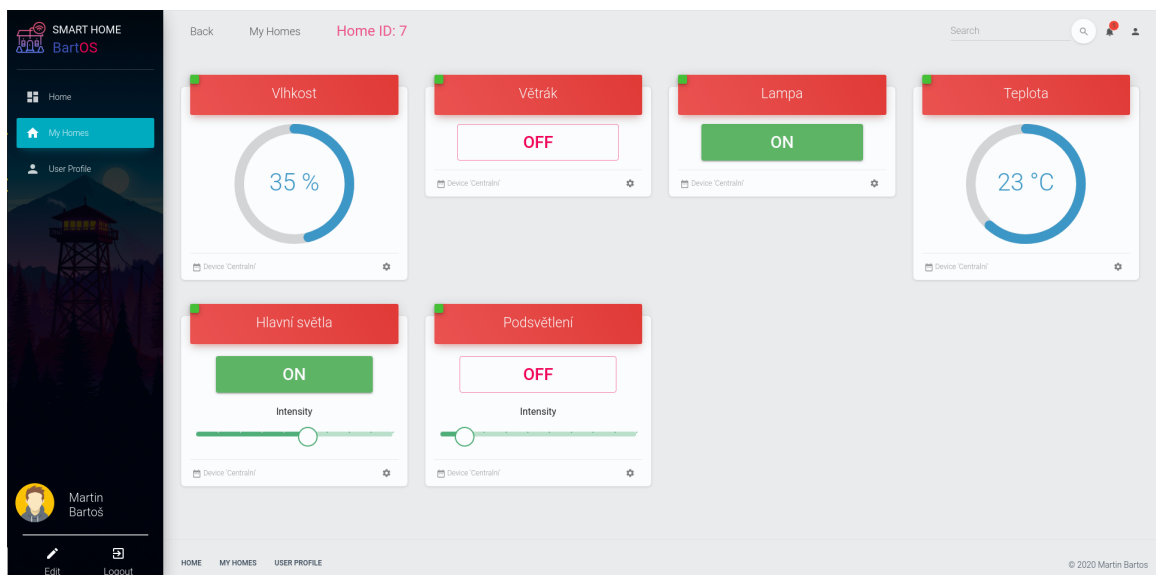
SMART HOME
BartOS

Home
My Homes
User Profile

Martin Bartoš

Edit
Logout

Back My Homes Home ID: 7

Search

Vlhkost
35 %
Device 'Centralní'

Větrák
OFF
Device 'Centralní'

Lampa
ON
Device 'Centralní'

Teplota
23 °C
Device 'Centralní'

Hlavní světla
ON
Intensity
Device 'Centralní'

Podsvětlení
OFF
Intensity
Device 'Centralní'

HOME MY HOMES USER PROFILE

© 2020 Martin Bartos